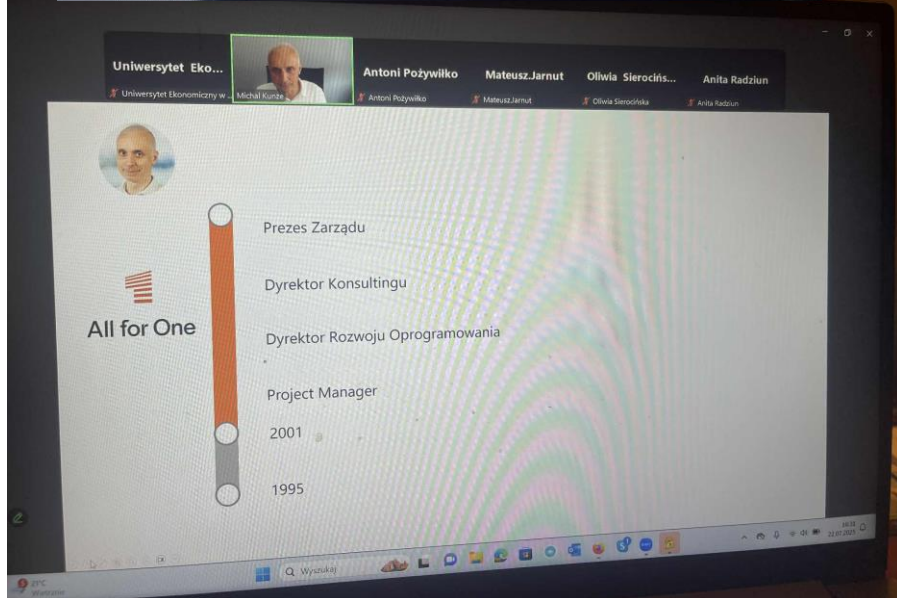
Uniwersytet Eko...
Uniwersytet Ekonomiczny w ...
Michał Kurzel
Antoni Pożywiłko
Antoni Pożywiłko
Mateusz.Jarnut
Mateusz.Jarnut
Oliwia Sierociń...
Oliwia Sierocińska
Anita Radziun
Anita Radziun

All for One

Prezes Zarządu

Dyrektor Konsultingu

Dyrektor Rozwoju Oprogramowania

Project Manager

2001

1995

Wyszukaj

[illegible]
22.07.2025